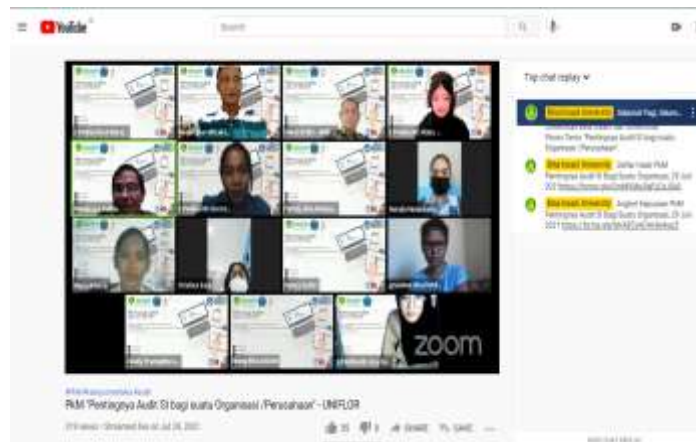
YouTube

Search

Top chat replay

Bina Insani University

Bina Insani University Daftar Hadir PkM Pentingnya Audit SI Bagi Suatu Organisasi

Bina Insani University

zoom

PkM "Pentingnya Audit SI bagi suatu Organisasi /Perusahaan" - UNIFLOR

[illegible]

SHARE

SAVE